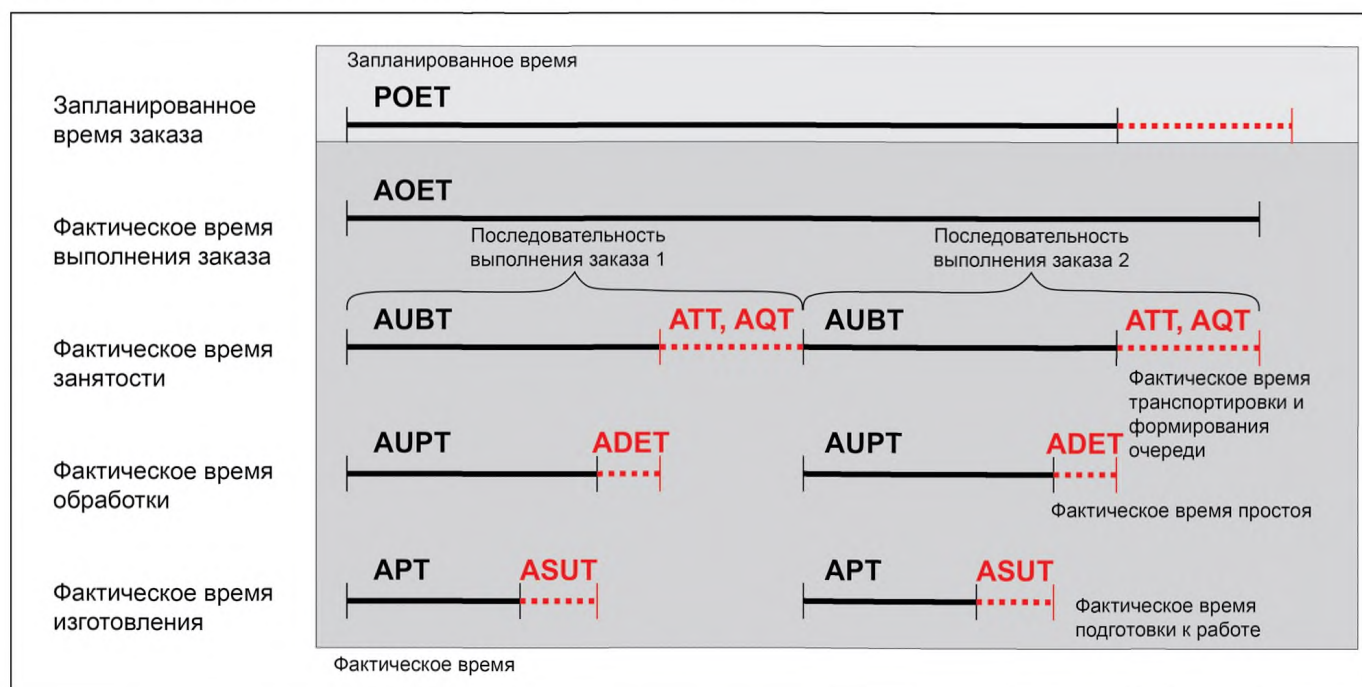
Запланированное время

Запланированное время заказа

POET

AOET

Фактическое время выполнения заказа

Последовательность выполнения заказа 1

Последовательность выполнения заказа 2

Фактическое время занятости

AUBT

ATT, AQT

AUBT

ATT, AQT

Фактическое время транспортировки и формирования очереди

Фактическое время обработки

AUPT

ADET

AUPT

ADET

Фактическое время простоя

Фактическое время изготовления

APT

ASUT

APT

ASUT

Фактическое время подготовки к работе

Фактическое время